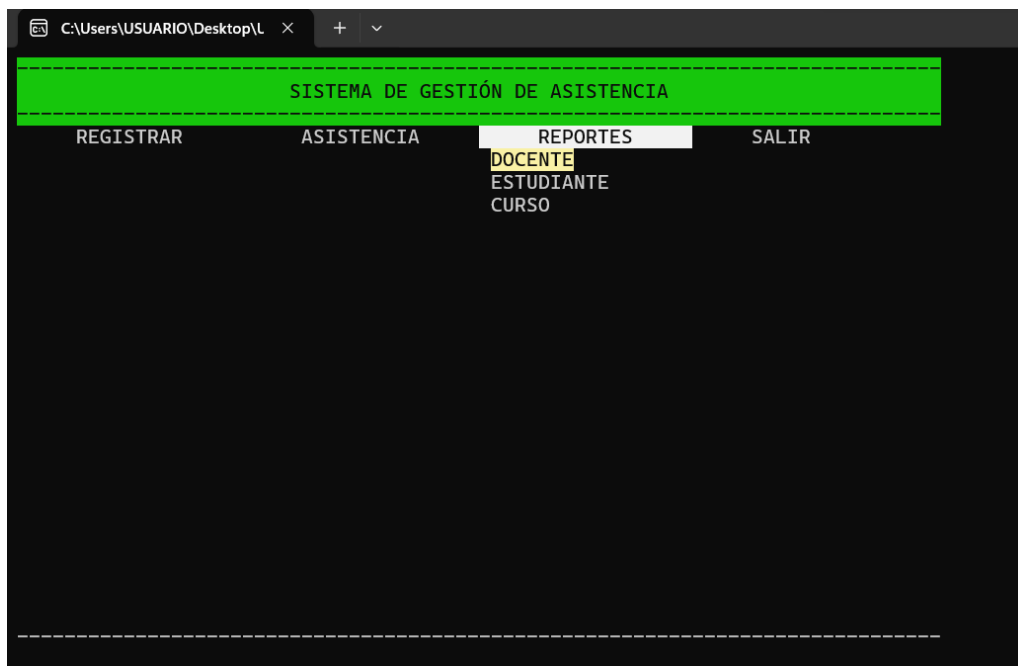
C:\Users\USUARIO\Desktop\U ✕ + ⌄

------------------------------------------------------------------------------
SISTEMA DE GESTIÓN DE ASISTENCIA
------------------------------------------------------------------------------

REGISTRAR ASISTENCIA REPORTES SALIR

DOCENTE
ESTUDIANTE
CURSO

------------------------------------------------------------------------------